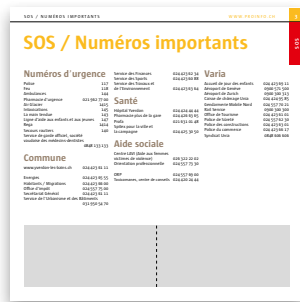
SOS / NUMÉROS IMPORTANTS WWW.PREDINE.CH 3

SOS

SOS / Numéros importants

Numéros d'urgence

Police 117
Feu 118
Ambulances 144
Pharmacie d'urgence 024 992 77 66
de Gruyère
Intoxications 145
La main tendue 143
Ligne d'aide aux enfants et aux jeunes 147
Rega 1414
Secours routiers 140
Service de garde officiel, ouvert vouloise des médecins dentistes
0848 133 133

Commune

www.pendine-les-bains.ch 024 423 61 11

Energies 024 423 65 55
Habitants / Etrangers 024 423 66 66
Office d'impôt 024 557 71 90
Secrétariat Général 024 423 61 11
Service de l'Urbanisme et des Bâtiments
024 554 34 70

Service des Finances 024 423 62 50
Service des Sports 024 423 69 88
Service des Travaux et de l'Environnement 024 423 63 41

Santé

Hôpital Yverdon 024 424 44 44
Pharmacie plus de la gare 024 426 61 65
Pilule 021 631 01 40
Spitex pour la ville et La Lévaguaie 024 425 34 50

Aide sociale

Centre LAVI (Aide aux femmes victimes de violence) 026 322 22 02
Orientation professionnelle 024 557 73 20

OMP 024 557 69 00
Toxicomanie, centre de conseils 024 426 24 44

Varia

Accueil de jour des enfants 024 423 69 11
Aéroport de Genève 0900 571 500
Aéroport de Zurich 0900 300 313
Canne de chômage Unia 024 424 05 85
Gendarmerie Mobile Nord 024 557 70 21
Rail Service 0900 300 300
Office du Tourisme 024 423 61 01
Police de Sûreté 024 423 62 70
Police des constructions 024 423 63 00
Police du commerce 024 423 66 17
Syndicat Unia 0848 606 606